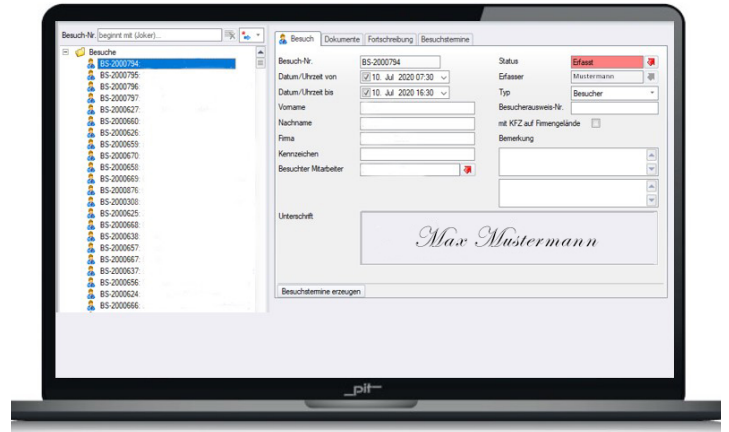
Besuch-Nr. beginnt mit (Joker)...

Besuche
BS-2000794
BS-2000795
BS-2000796
BS-2000797
BS-2000627
BS-2000660
BS-2000626
BS-2000659
BS-2000670
BS-2000658
BS-2000669
BS-2000876
BS-2000308
BS-2000625
BS-2000668
BS-2000638
BS-2000657
BS-2000667
BS-2000637
BS-2000656
BS-2000624
BS-2000666

Besuch | Dokumente | Fortschreibung | Besuchstermine

Besuch-Nr. BS-2000794
Datum/Uhrzeit von 10. Jul 2020 07:30
Datum/Uhrzeit bis 10. Jul 2020 16:30
Vorname
Nachname
Firma
Kennzeichen
Besuchter Mitarbeiter

Status Erfasst
Erfasser Mustermann
Typ Besucher
Besucherausweis-Nr.
mit KFZ auf Firmengelände
Bemerkung

Unterschrift
Max Mustermann

Besuchstermine erzeugen

_pit_